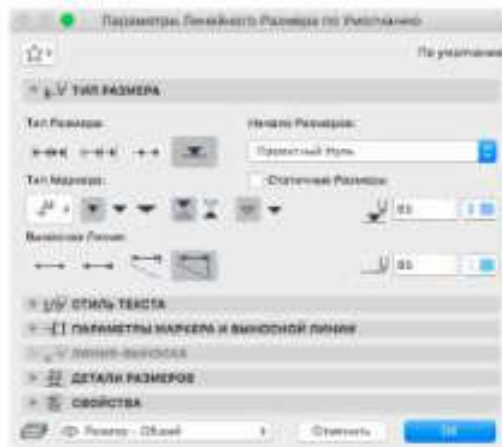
Параметры Линейного Размера по Умолчанию

По умолчанию

ТИП РАЗМЕРА

Тип Размера:

Начало Размеров:

Привязанный Нуль

Тип Маркера:

Статичный Размер

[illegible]

Выносная Линия:

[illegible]

СТИЛЬ ТЕКСТА

ПАРАМЕТРЫ МАРКЕРА И ВЫНОСНОЙ ЛИНИИ

ЛИНИЯ-ВЫНОСКА

ДЕТАЛИ РАЗМЕРОВ

СВОЙСТВА

Размеры - Общий

Отменить

ОК